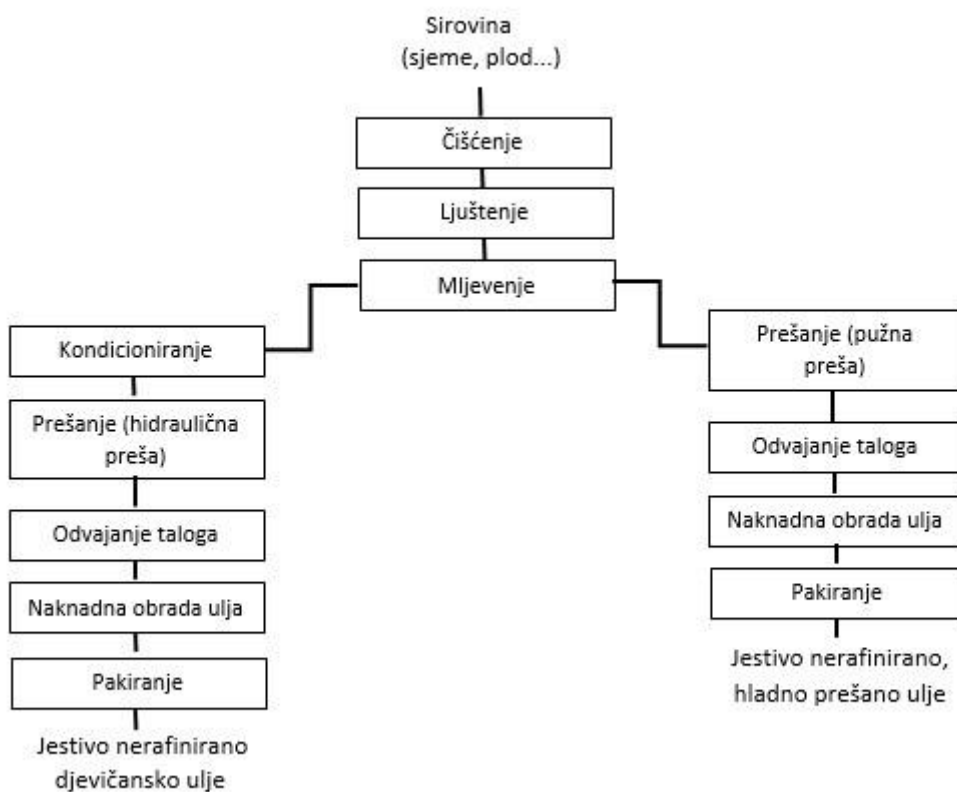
Sirovina
(sjeme, plod...)

Čišćenje

Ljuštenje

Mljevenje

Kondicioniranje

Prešanje (hidraulična preša)

Odvajanje taloga

Naknadna obrada ulja

Pakiranje

Jestivo nerafinirano djevičansko ulje

Prešanje (pužna preša)

Odvajanje taloga

Naknadna obrada ulja

Pakiranje

Jestivo nerafinirano, hladno prešano ulje